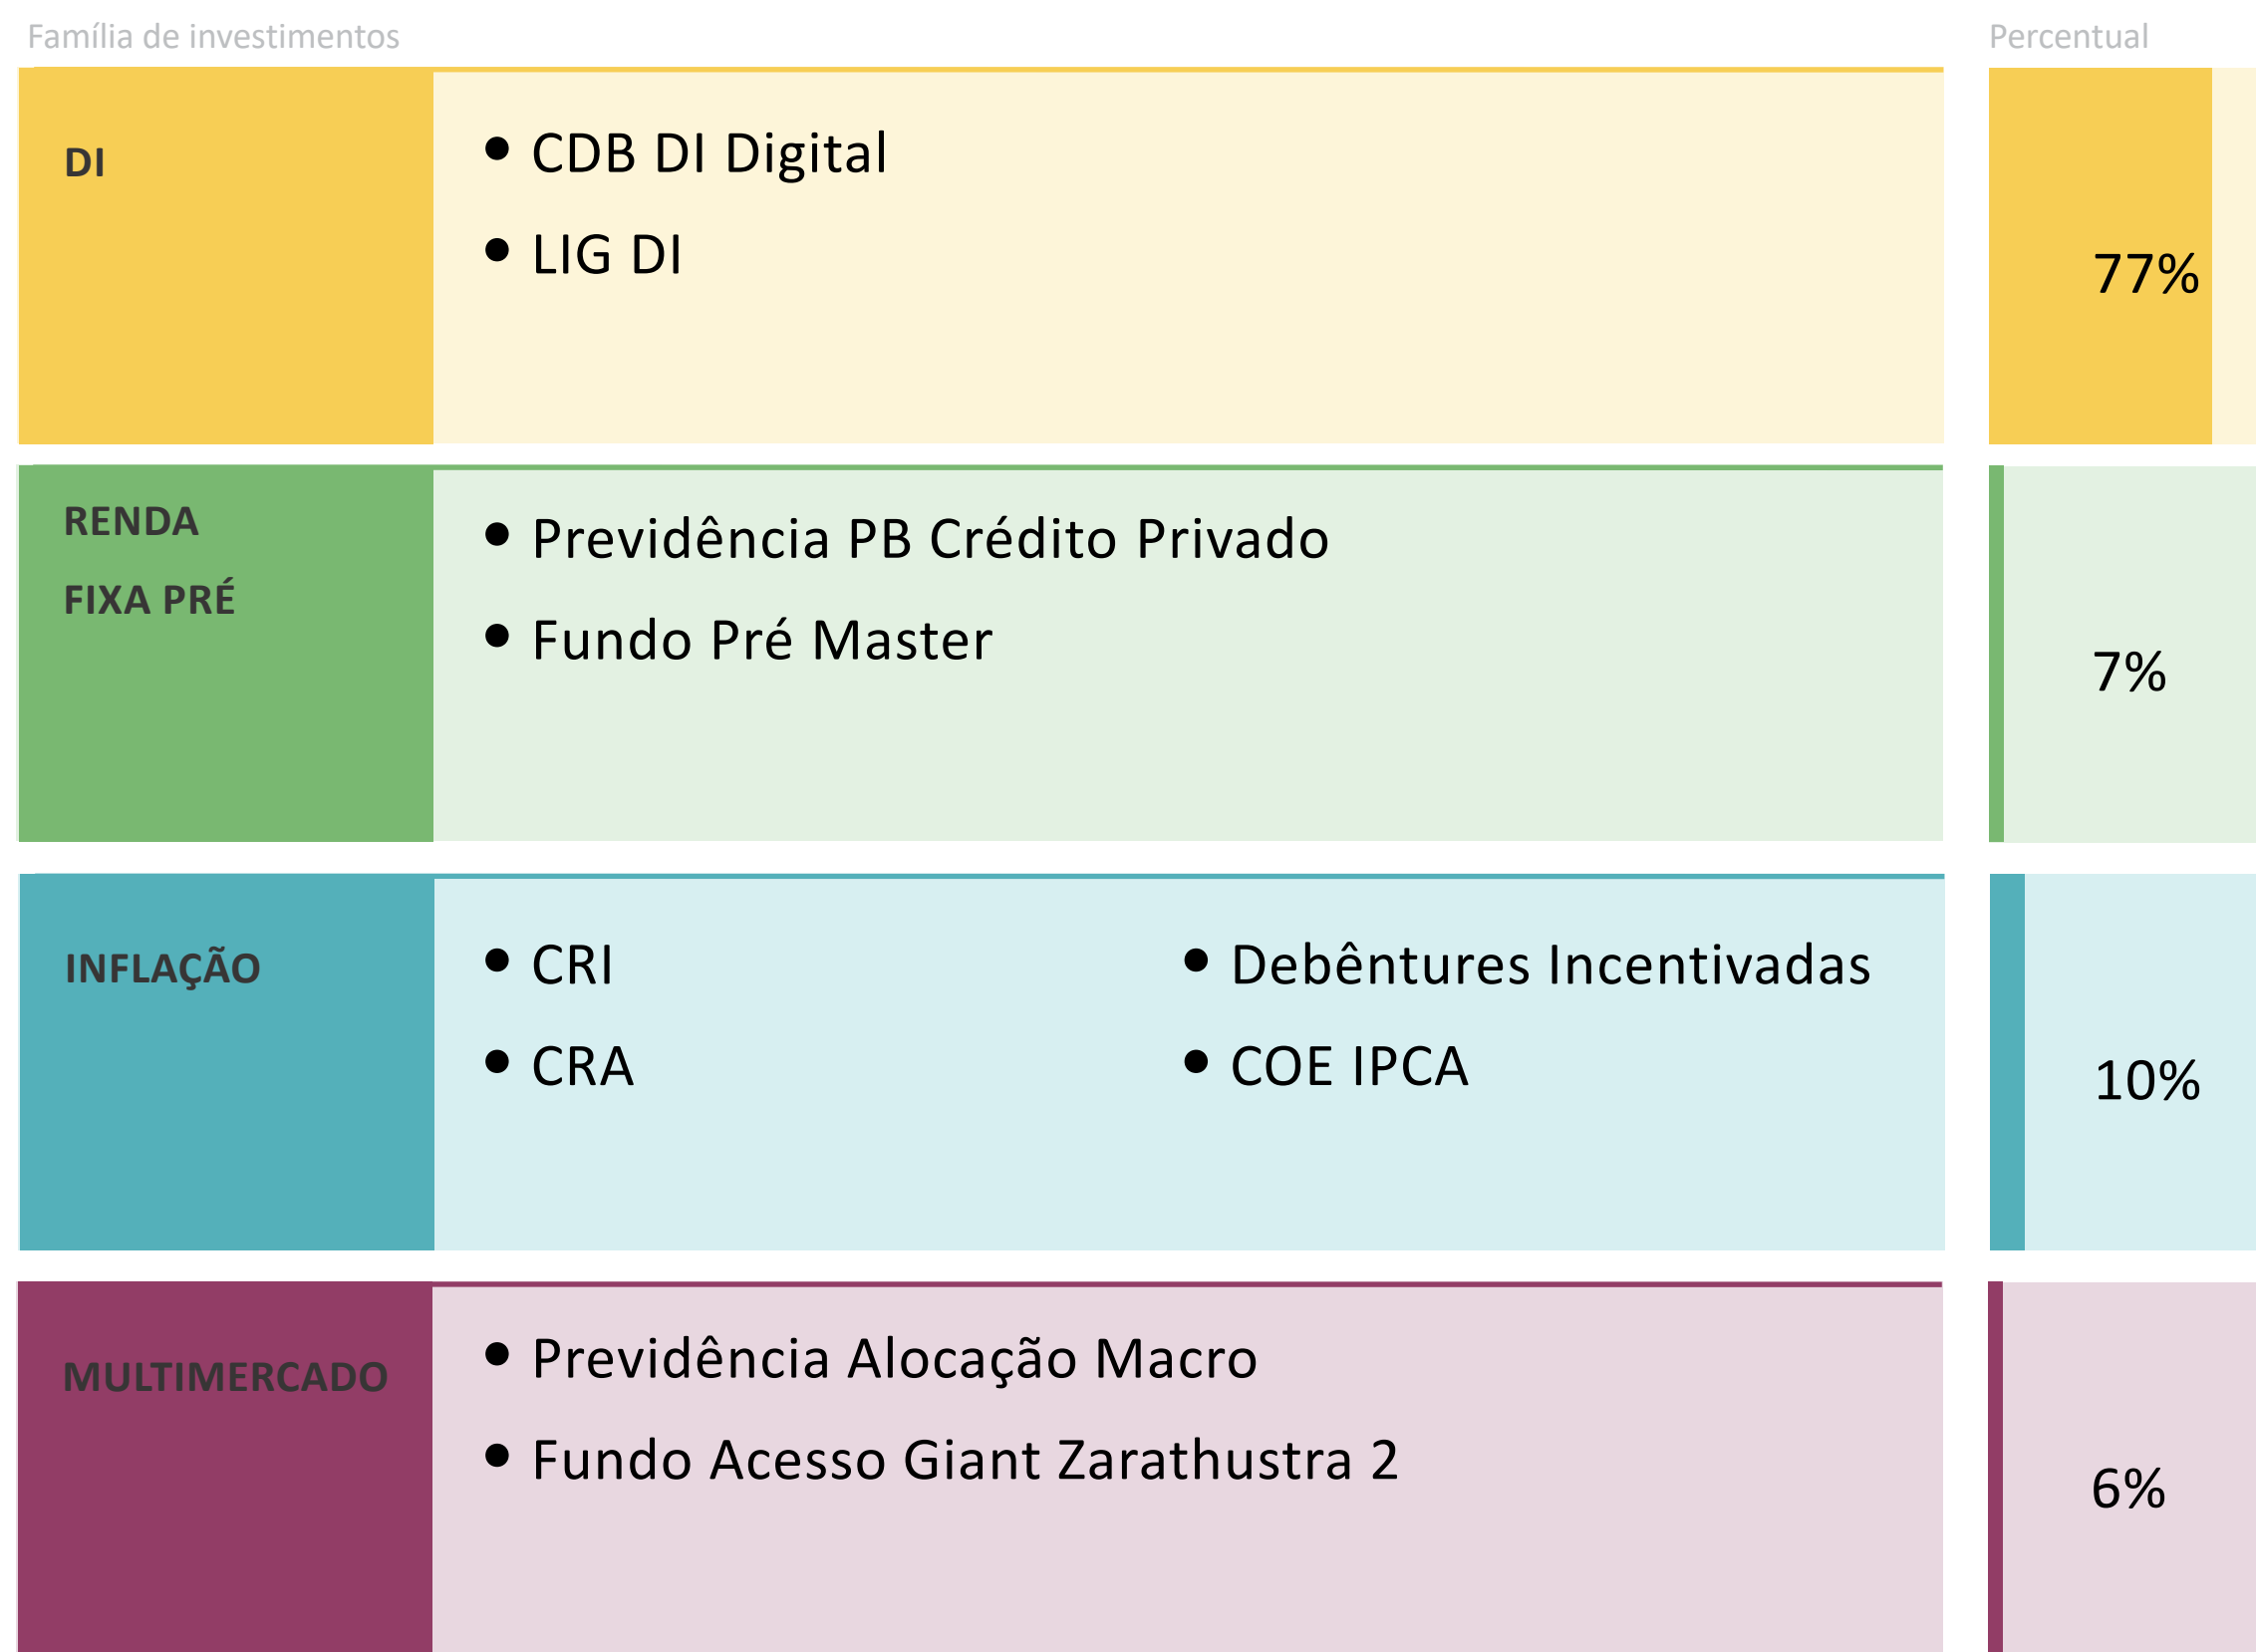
| Família de investimentos | | Percentual |
|---|---|---|
| DI | • CDB DI Digital<br>• LIG DI | 77% |
| RENDA FIXA PRÉ | • Previdência PB Crédito Privado<br>• Fundo Pré Master | 7% |
| INFLAÇÃO | • CRI<br>• CRA<br>• Debêntures Incentivadas<br>• COE IPCA | 10% |
| MULTIMERCADO | • Previdência Alocação Macro<br>• Fundo Acesso Giant Zarathustra 2 | 6% |